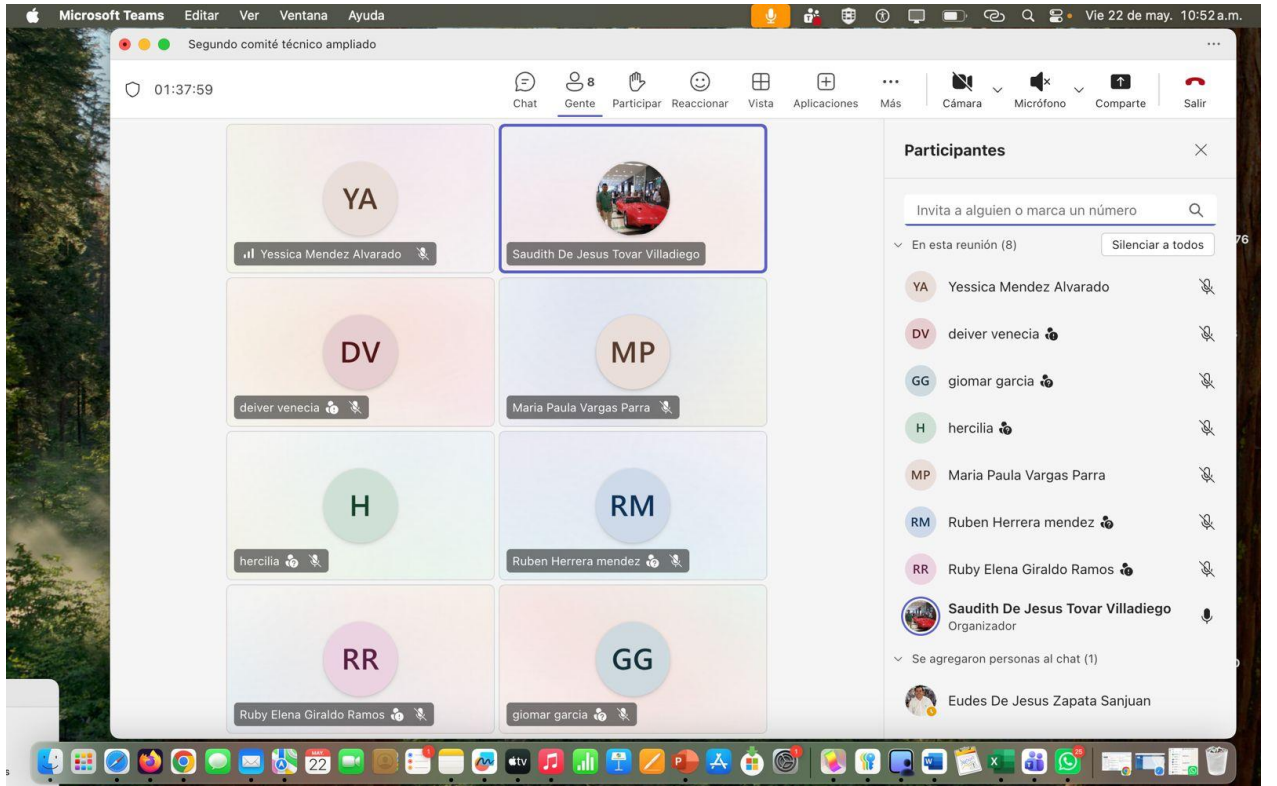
Microsoft Teams Editar Ver Ventana Ayuda Vie 22 de may. 10:52 a.m.

Segundo comité técnico ampliado

01:37:59

Chat Gente 8 Participar Reaccionar Vista Aplicaciones Más Cámara Micrófono Comparte Salir

YA
Yessica Mendez Alvarado

Saudith De Jesus Tovar Villadiego

DV
deiver venecia

MP
Maria Paula Vargas Parra

H
hercilia

RM
Ruben Herrera mendez

RR
Ruby Elena Giraldo Ramos

GG
giomar garcia

Participantes

Invita a alguien o marca un número

En esta reunión (8) Silenciar a todos

YA Yessica Mendez Alvarado
DV deiver venecia
GG giomar garcia
H hercilia
MP Maria Paula Vargas Parra
RM Ruben Herrera mendez
RR Ruby Elena Giraldo Ramos
Saudith De Jesus Tovar Villadiego
Organizador

Se agregaron personas al chat (1)

Eudes De Jesus Zapata Sanjuan

76

22